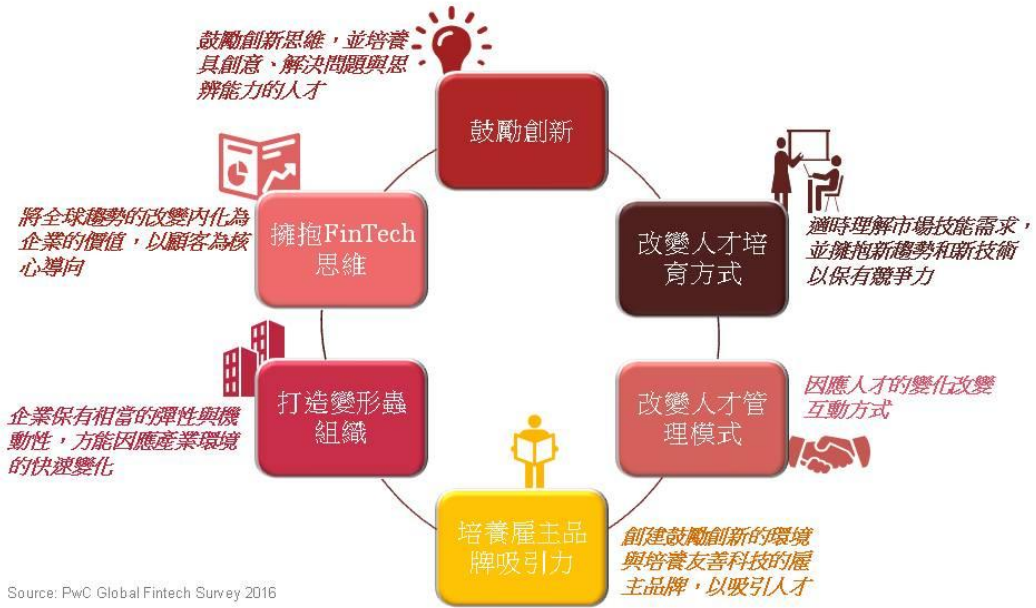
鼓勵創新思維，並培養具創意、解決問題與思辨能力的人才

鼓勵創新

適時理解市場技能需求，並擁抱新趨勢和新技術以保有競爭力

改變人才培育方式

因應人才的變化改變互動方式

改變人才管理模式

創建鼓勵創新的環境與培養友善科技的雇主品牌，以吸引人才

培養雇主品牌吸引力

企業保有相當的彈性與機動性，方能因應產業環境的快速變化

打造變形蟲組織

將全球趨勢的改變內化為企業的價值，以顧客為核心導向

擁抱FinTech思維

Source: PwC Global Fintech Survey 2016